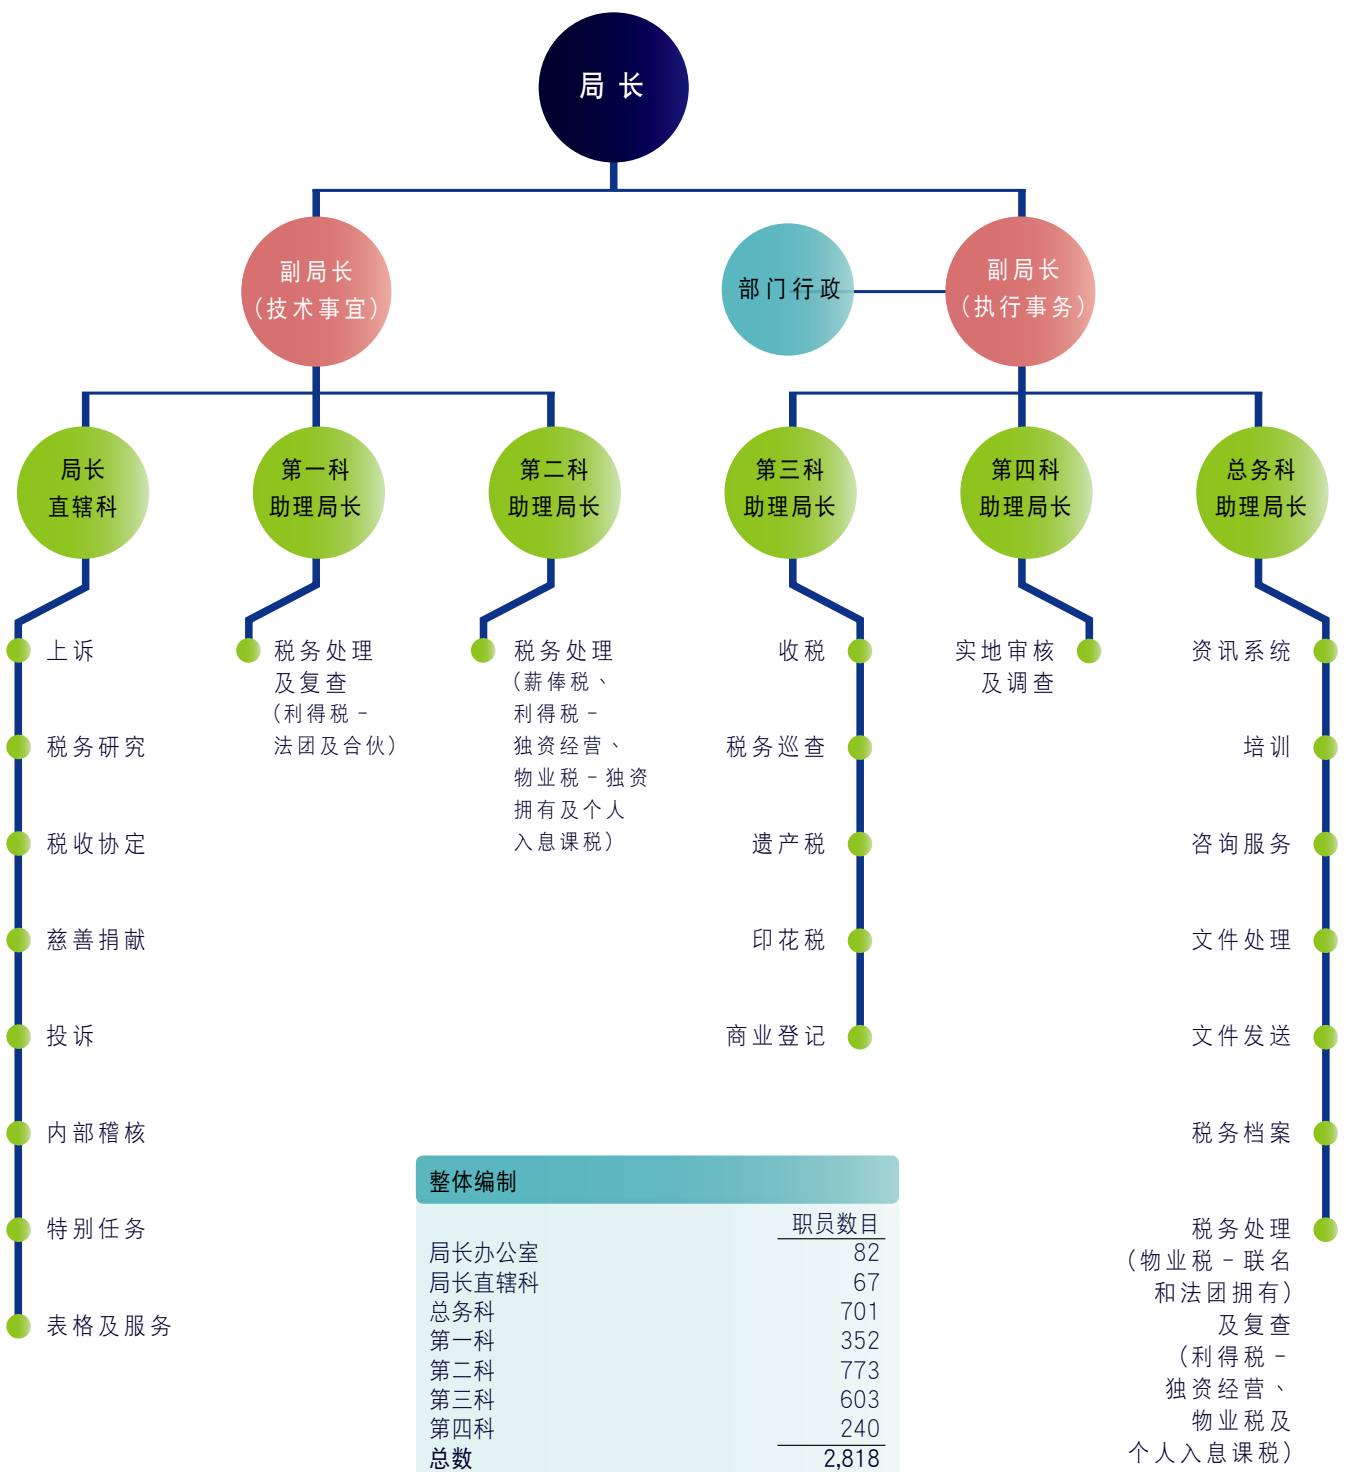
局长

副局长（技术事宜）

部门行政

副局长（执行事务）

局长直辖科

第一科助理局长

第二科助理局长

第三科助理局长

第四科助理局长

总务科助理局长

上诉

税务研究

税收协定

慈善捐献

投诉

内部稽核

特别任务

表格及服务

税务处理及复查（利得税 – 法团及合伙）

税务处理（薪俸税、利得税 – 独资经营、物业税 – 独资拥有及个人入息课税）

收税

税务巡查

遗产税

印花税

商业登记

实地审核及调查

资讯系统

培训

咨询服务

文件处理

文件发送

税务档案

税务处理（物业税 – 联名和法团拥有）及复查（利得税 – 独资经营、物业税及个人入息课税）

整体编制

| | 职员数目 |
|---|---|
| 局长办公室 | 82 |
| 局长直辖科 | 67 |
| 总务科 | 701 |
| 第一科 | 352 |
| 第二科 | 773 |
| 第三科 | 603 |
| 第四科 | 240 |
| 总数 | 2,818 |